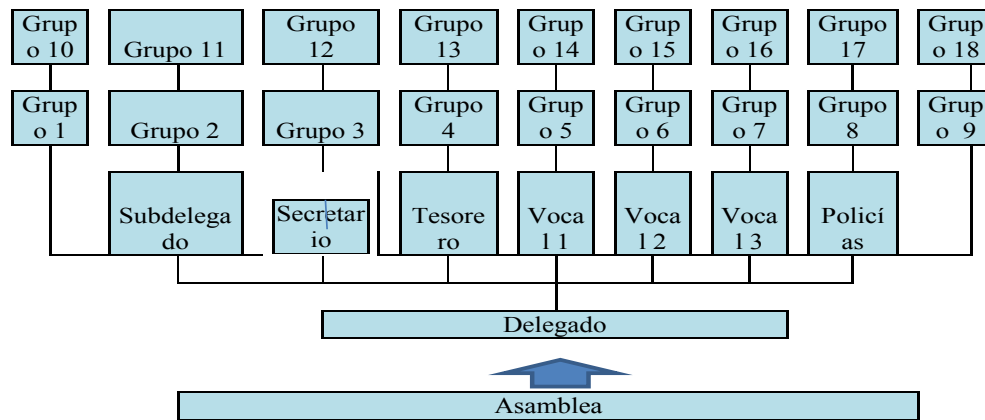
Grupo 10
Grupo 11
Grupo 12
Grupo 13
Grupo 14
Grupo 15
Grupo 16
Grupo 17
Grupo 18

Grupo 1
Grupo 2
Grupo 3
Grupo 4
Grupo 5
Grupo 6
Grupo 7
Grupo 8
Grupo 9

Subdelegado
Secretario
Tesorero
Voca 1 1
Voca 1 2
Voca 1 3
Policías

Delegado

Asamblea